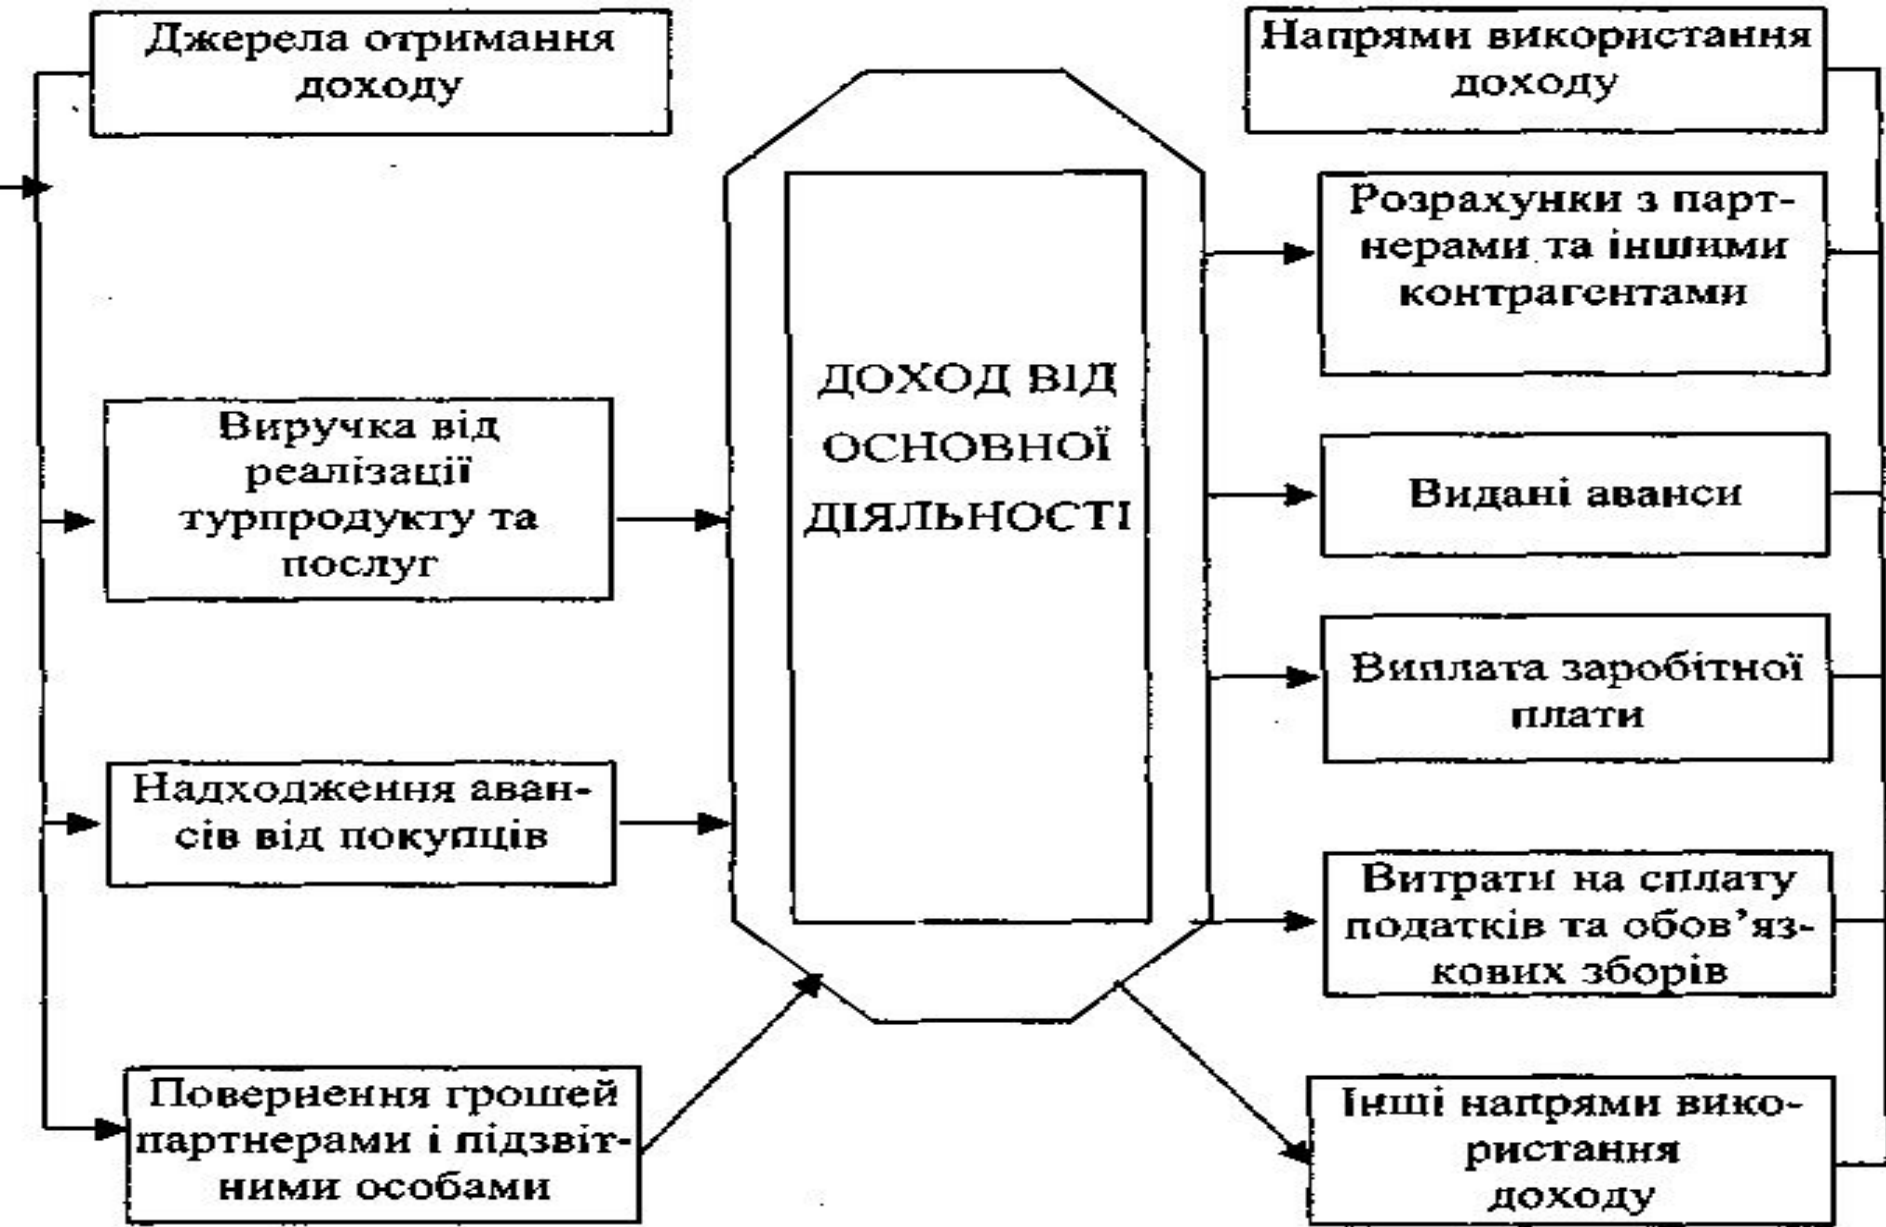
Джерела отримання доходу

Виручка від реалізації турпродукту та послуг

Надходження авансів від покупців

Повернення грошей партнерами і підзвітними особами

ДОХОД ВІД ОСНОВНОЇ ДІЯЛЬНОСТІ

Напрями використання доходу

Розрахунки з партнерами та іншими контрагентами

Видані аванси

Виплата заробітної плати

Витрати на сплату податків та обов'язкових зборів

Інші напрями використання доходу